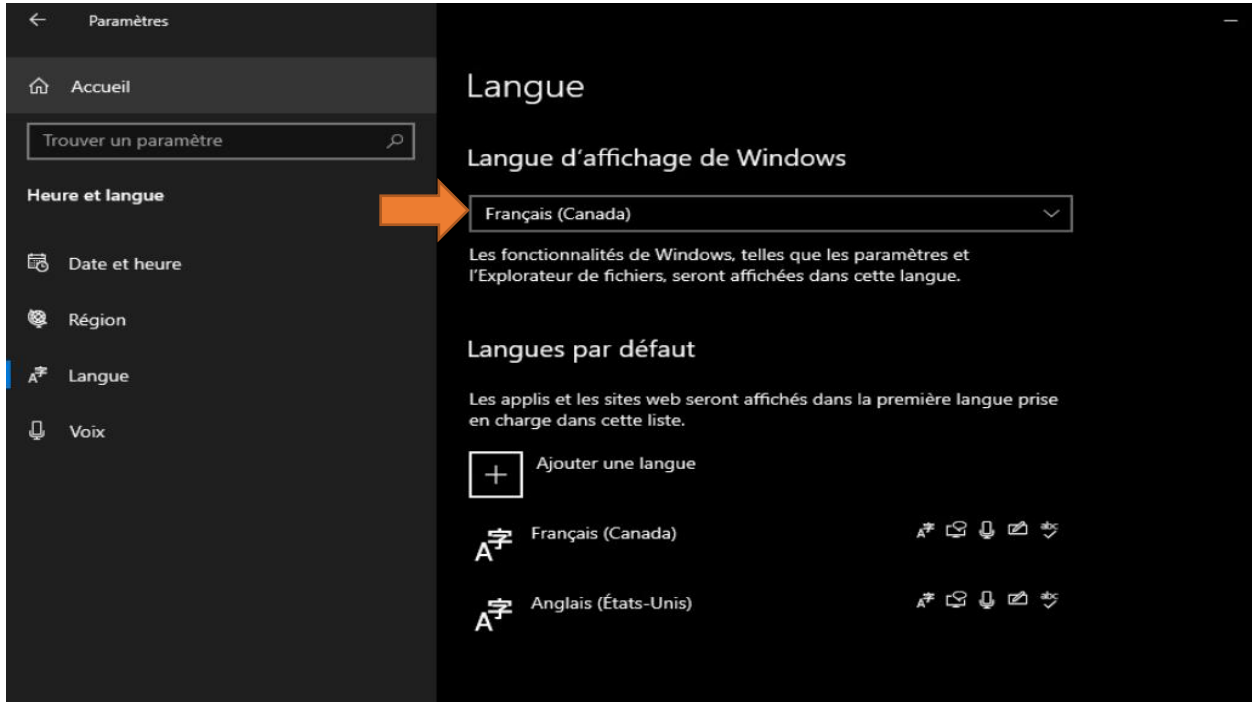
Paramètres

Accueil

Trouver un paramètre

Heure et langue

Date et heure

Région

Langue

Voix

Langue

Langue d'affichage de Windows

Français (Canada)

Les fonctionnalités de Windows, telles que les paramètres et l'Explorateur de fichiers, seront affichées dans cette langue.

Langues par défaut

Les applis et les sites web seront affichés dans la première langue prise en charge dans cette liste.

Ajouter une langue

Français (Canada)

Anglais (États-Unis)